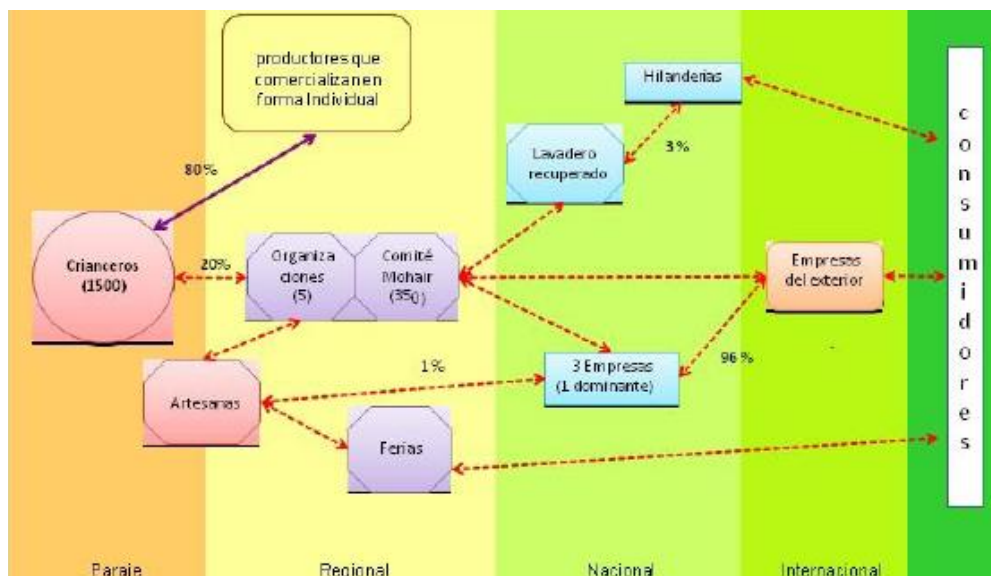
productores que comercializan en forma Individual

80%

Crianceros (1500)

20%

Organiza ciones (5)

Comité Mohair (350)

Hilanderías

3%

Lavadero recuperado

Empresas del exterior

Artesanas

1%

3 Empresas (1 dominante)

96 %

Ferias

c o n s u m i d o r e s

Paraje

Regional

Nacional

Internacional